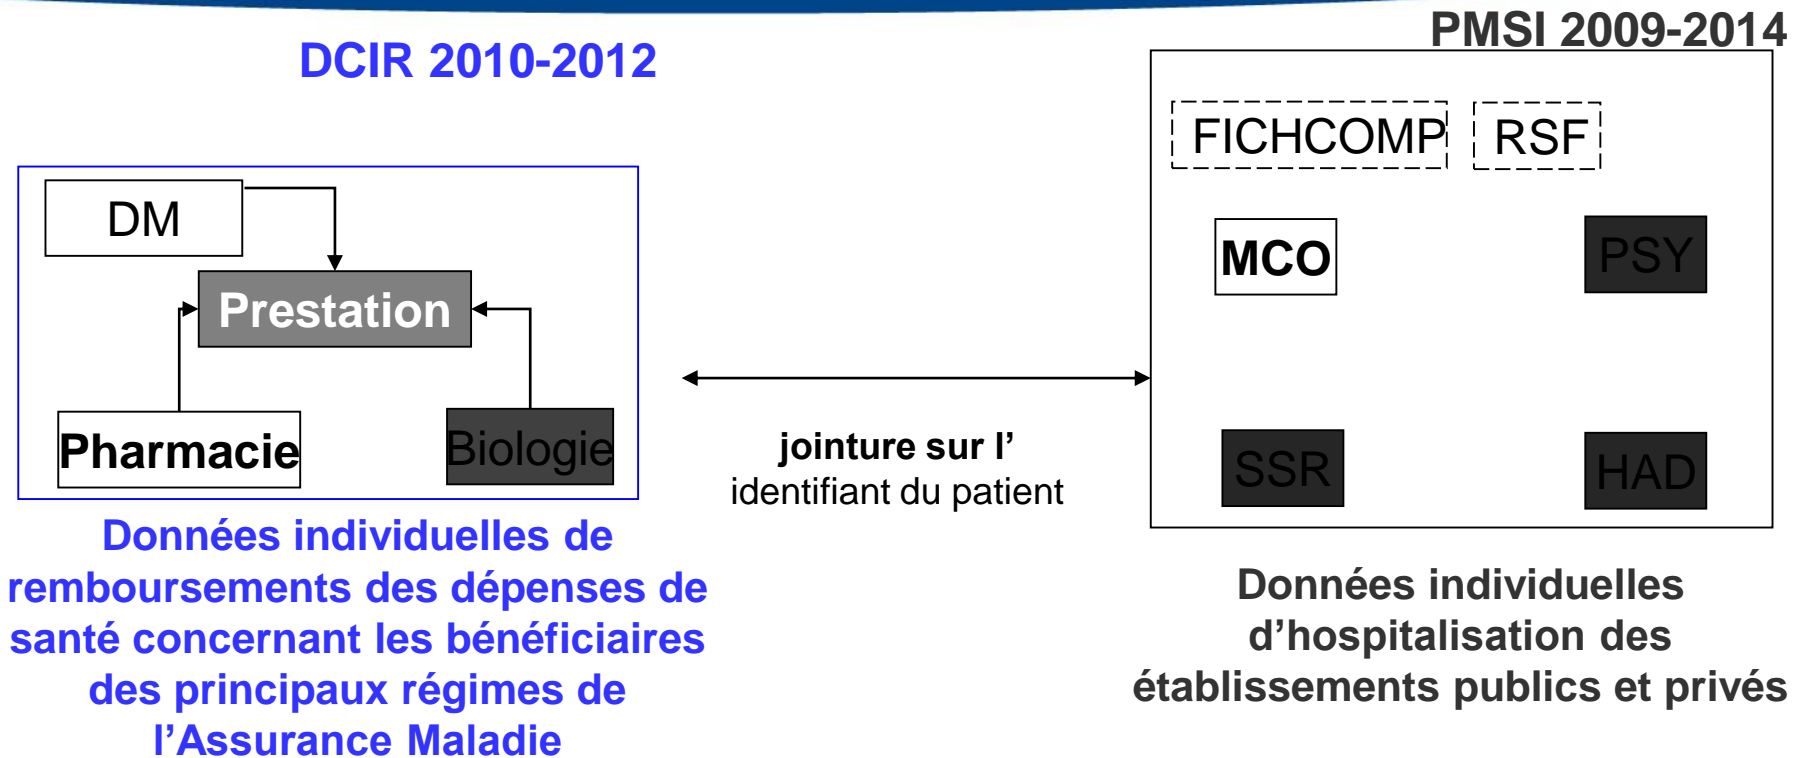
DCIR 2010-2012

PMSI 2009-2014

DM

Prestation

Pharmacie

Biologie

FICHCOMP

RSF

MCO

PSY

SSR

HAD

jointure sur l' identifiant du patient

Données individuelles de remboursements des dépenses de santé concernant les bénéficiaires des principaux régimes de l'Assurance Maladie

Données individuelles d'hospitalisation des établissements publics et privés